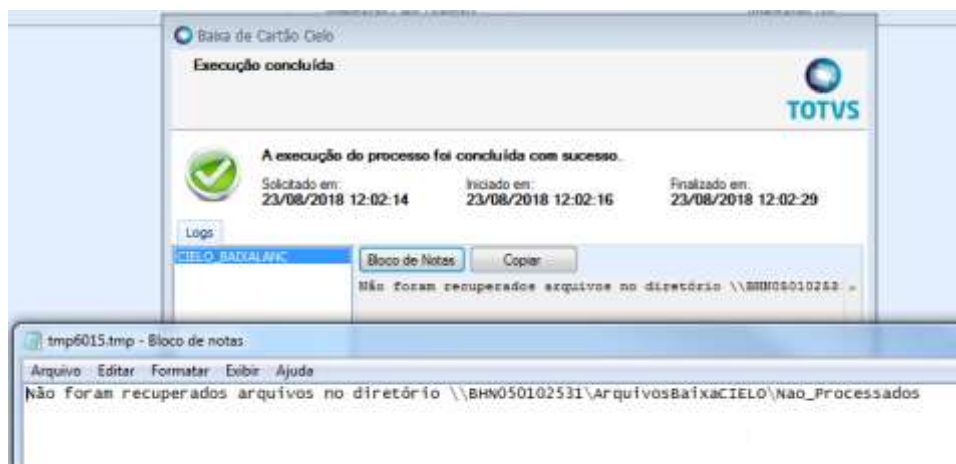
Baixa de Cartão Cielo

Execução concluída

TOTVS

A execução do processo foi concluída com sucesso.

Solicitado em:
23/08/2018 12:02:14

Iniciado em:
23/08/2018 12:02:16

Finalizado em:
23/08/2018 12:02:29

Logs

CIELO_BADIALANC

Bloco de Notas

Copiar

Não foram recuperados arquivos no diretório \\BHN05010253 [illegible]

tmp6015.tmp - Bloco de notas

Arquivo Editar Formatar Exibir Ajuda

Não foram recuperados arquivos no diretório \\BHN050102531\ArquivosBaixaCIELO\Nao_Processados